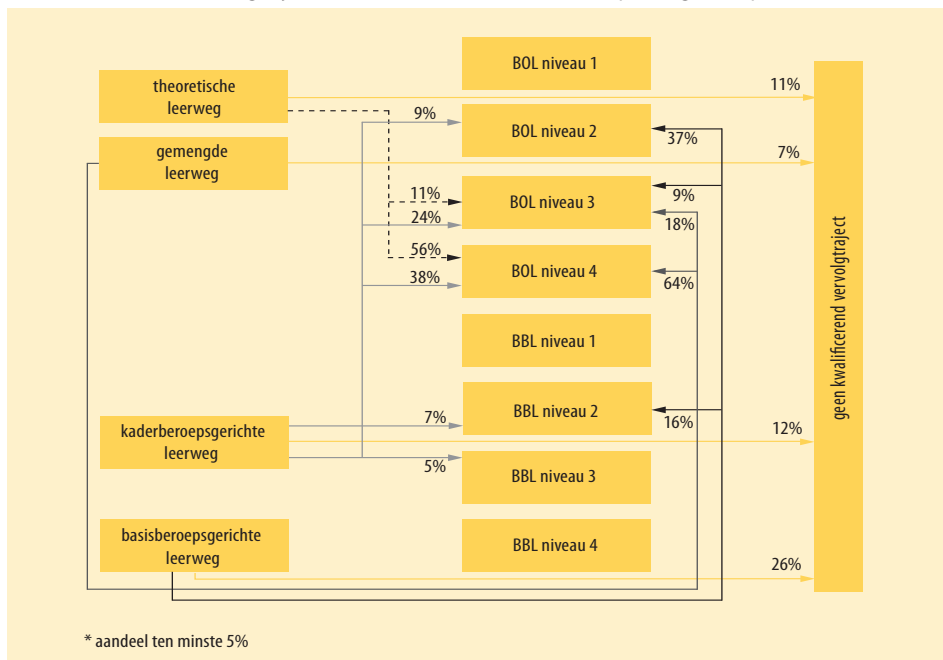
theoretische leerweg

gemengde leerweg

kaderberoepsgerichte leerweg

basisberoepsgerichte leerweg

BOL niveau 1

BOL niveau 2

BOL niveau 3

BOL niveau 4

BBL niveau 1

BBL niveau 2

BBL niveau 3

BBL niveau 4

9%

37%

11%

9%

24%

18%

56%

38%

64%

7%

16%

5%

11%

7%

12%

26%

geen kwalificerend vervolgtraject

* aandeel ten minste 5%